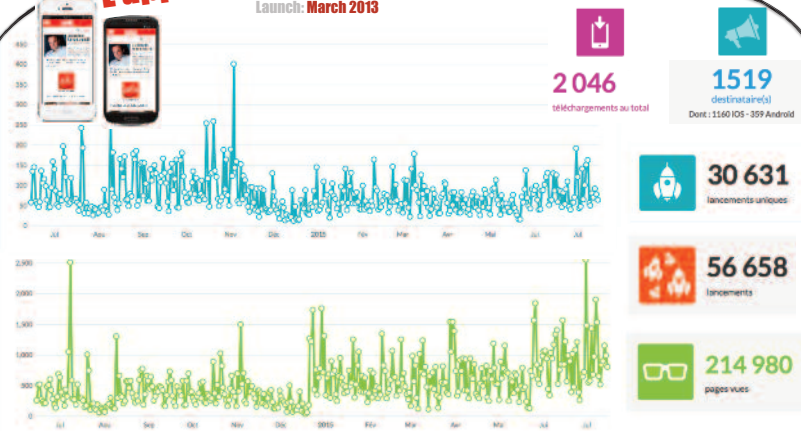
Launch: March 2013

400
350
300
250
200
150
100
50
0

Jul Aou Sep Oct Nov Déc 2015 Fev Mar Avr Mai Jui Jul

2,500
2,000
1,500
1,000
500
0

Jul Aou Sep Oct Nov Déc 2015 Fev Mar Avr Mai Jui Jul

2 046
téléchargements au total

1519
destinataire(s)
Dont : 1160 IOS - 359 Android

30 631
lancements uniques

56 658
lancements

214 980
pages vues